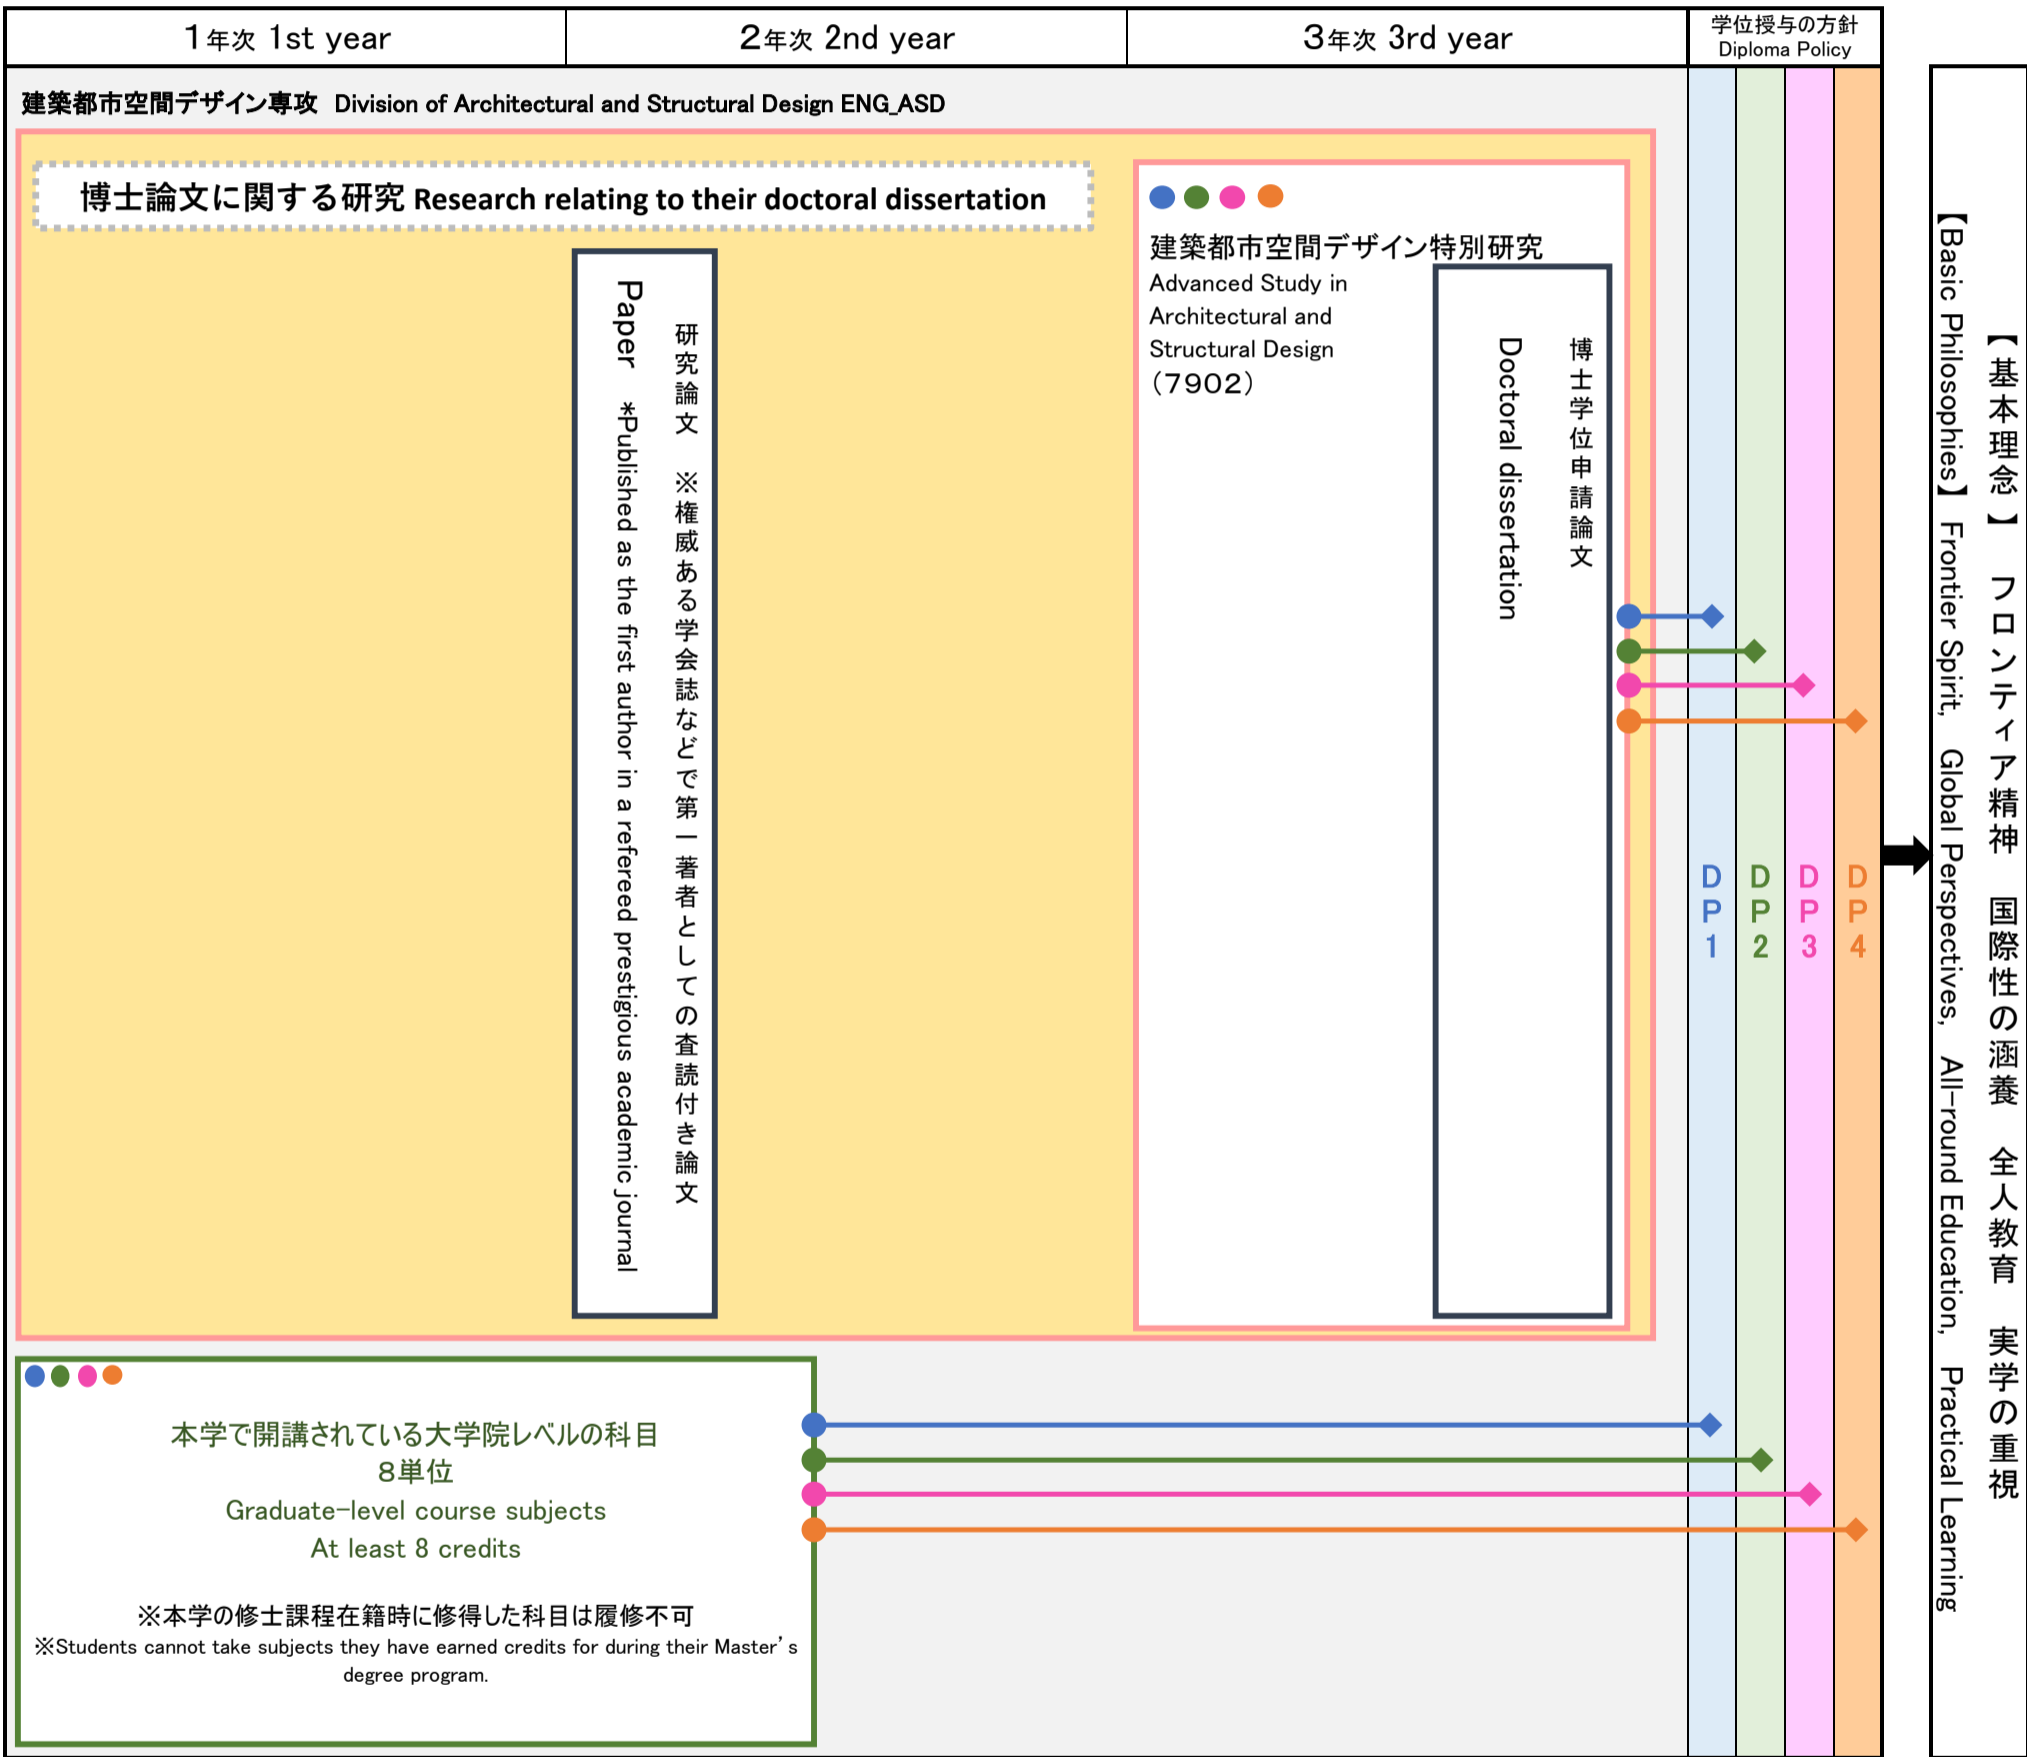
| 1年次 1st year | 2年次 2nd year | 3年次 3rd year | 学位授与の方針 Diploma Policy |
|---|---|---|---|

建築都市空間デザイン専攻 Division of Architectural and Structural Design ENG_ASD

博士論文に関する研究 Research relating to their doctoral dissertation

研究論文 ※権威ある学会誌などで第一著者としての査読付き論文

Paper *Published as the first author in a refereed prestigious academic journal

建築都市空間デザイン特別研究
Advanced Study in Architectural and Structural Design
(7902)

博士学位申請論文

Doctoral dissertation

本学で開講されている大学院レベルの科目
8単位
Graduate-level course subjects
At least 8 credits

※本学の修士課程在籍時に修得した科目は履修不可
※Students cannot take subjects they have earned credits for during their Master's degree program.

DP1 DP2 DP3 DP4

【基本理念】 フロンティア精神 国際性の涵養 全人教育 実学の重視

【Basic Philosophies】 Frontier Spirit, Global Perspectives, All-round Education, Practical Learning